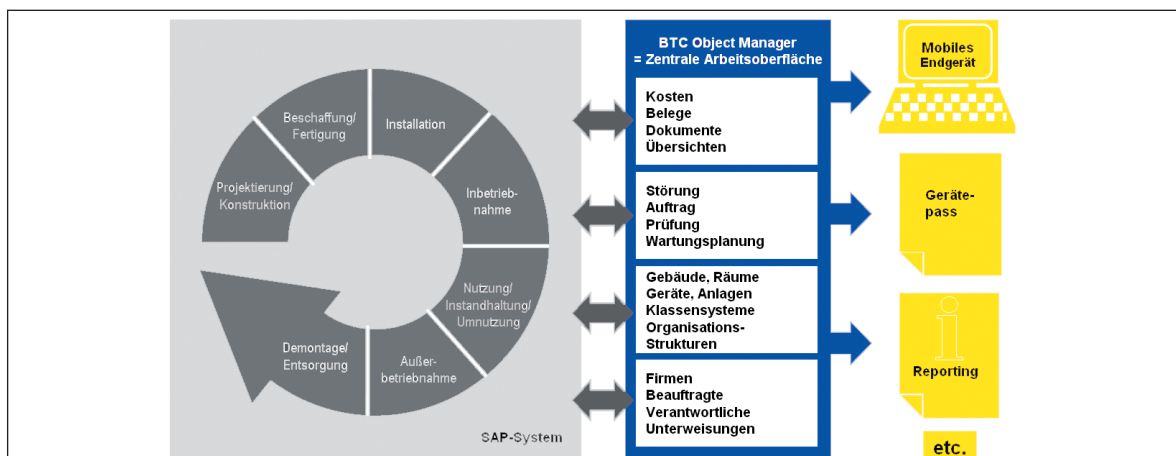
Beschaffung/ Fertigung

Installation

Projektierung/ Konstruktion

Inbetriebnahme

Nutzung/ Instandhaltung/ Umnutzung

Demontage/ Entsorgung

Außerbetriebnahme

SAP-System

BTC Object Manager = Zentrale Arbeitsoberfläche

Kosten
Belege
Dokumente
Übersichten

Störung
Auftrag
Prüfung
Wartungsplanung

Gebäude, Räume
Geräte, Anlagen
Klassensysteme
Organisations-Strukturen

Firmen
Beauftragte
Verantwortliche
Unterweisungen

Mobiles Endgerät

Gerätepass

i

Reporting

etc.